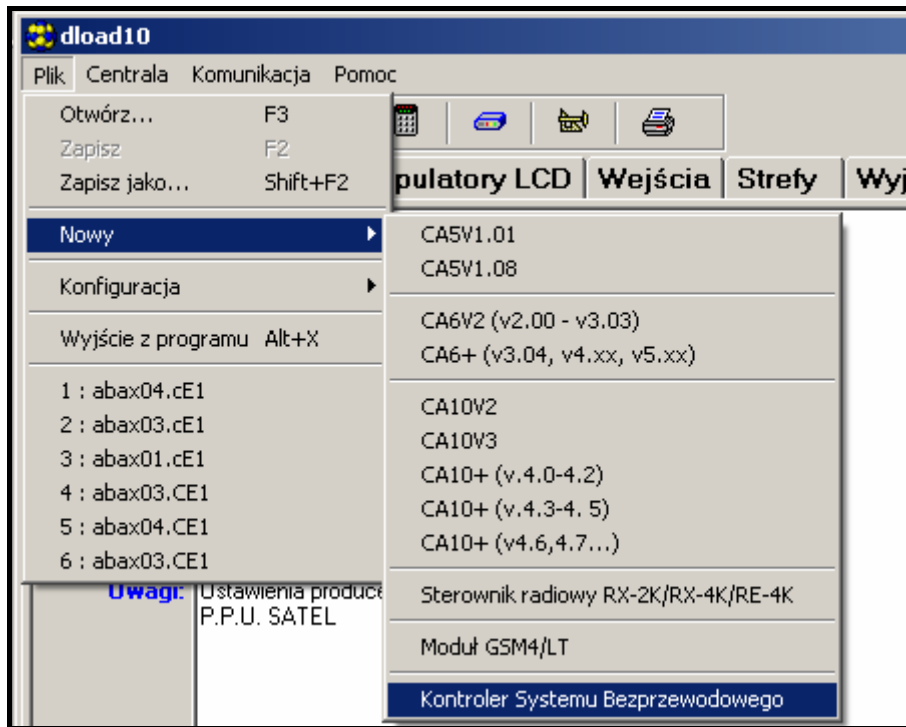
dload10

Plik Centrala Komunikacja Pomoc

Otwórz... F3
Zapisz F2
Zapisz jako... Shift+F2
Nowy
Konfiguracja
Wyjście z programu Alt+X
1 : abax04.cE1
2 : abax03.cE1
3 : abax01.cE1
4 : abax03.CE1
5 : abax04.CE1
6 : abax03.CE1

pulatory LCD | Wejścia | Strefy | Wyj

CA5V1.01
CA5V1.08
CA6V2 (v2.00 - v3.03)
CA6+ (v3.04, v4.xx, v5.xx)
CA10V2
CA10V3
CA10+ (v.4.0-4.2)
CA10+ (v.4.3-4. 5)
CA10+ (v4.6,4.7...)
Sterownik radiowy RX-2K/RX-4K/RE-4K
Moduł GSM4/LT
Kontroler Systemu Bezprzewodowego

Uwagi: Ustawienia produce
P.P.U. SATEL